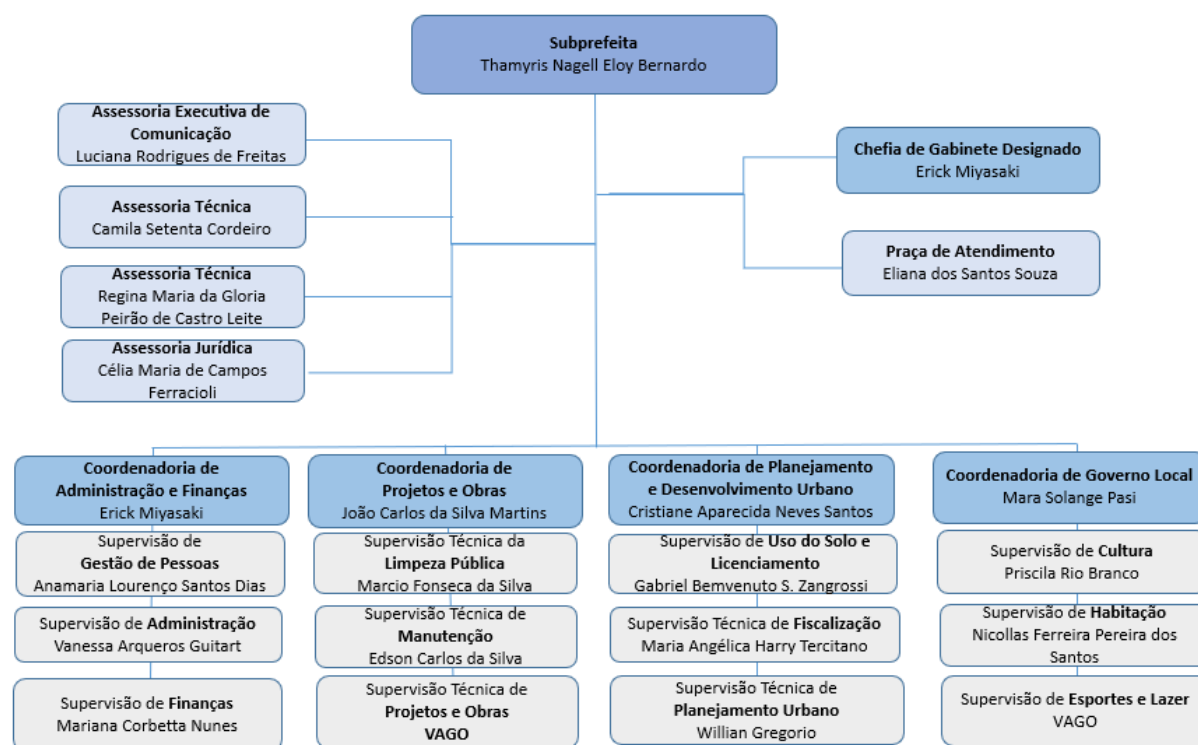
Subprefeita
Thamyris Nagell Eloy Bernardo

Assessoria Executiva de Comunicação
Luciana Rodrigues de Freitas

Assessoria Técnica
Camila Setenta Cordeiro

Assessoria Técnica
Regina Maria da Gloria Peirão de Castro Leite

Assessoria Jurídica
Célia Maria de Campos Ferracioli

Chefia de Gabinete Designado
Erick Miyasaki

Praça de Atendimento
Eliana dos Santos Souza

Coordenadoria de Administração e Finanças
Erick Miyasaki

Supervisão de Gestão de Pessoas
Anamaria Lourenço Santos Dias

Supervisão de Administração
Vanessa Arqueros Guitart

Supervisão de Finanças
Mariana Corbetta Nunes

Coordenadoria de Projetos e Obras
João Carlos da Silva Martins

Supervisão Técnica da Limpeza Pública
Marcio Fonseca da Silva

Supervisão Técnica de Manutenção
Edson Carlos da Silva

Supervisão Técnica de Projetos e Obras
VAGO

Coordenadoria de Planejamento e Desenvolvimento Urbano
Cristiane Aparecida Neves Santos

Supervisão de Uso do Solo e Licenciamento
Gabriel Bemvenuto S. Zangrossi

Supervisão Técnica de Fiscalização
Maria Angélica Harry Tercitano

Supervisão Técnica de Planejamento Urbano
Willian Gregorio

Coordenadoria de Governo Local
Mara Solange Pasi

Supervisão de Cultura
Priscila Rio Branco

Supervisão de Habitação
Nicollas Ferreira Pereira dos Santos

Supervisão de Esportes e Lazer
VAGO